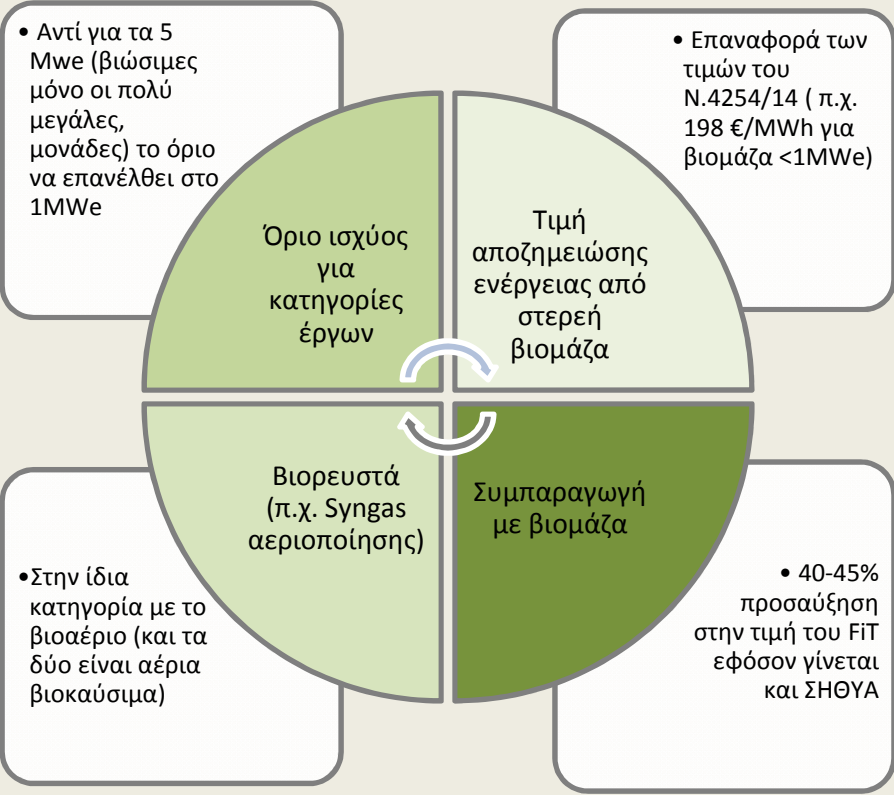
• Αντί για τα 5 Mwe (βιώσιμες μόνο οι πολύ μεγάλες, μονάδες) το όριο να επανέλθει στο 1MWe

• Επαναφορά των τιμών του Ν.4254/14 ( π.χ. 198 €/MWh για βιομάζα <1MWe)

Όριο ισχύος για κατηγορίες έργων

Τιμή αποζημειώσης ενέργειας από στερεή βιομάζα

Βιορευστά (π.χ. Syngas αεριοποίησης)

Συμπαραγωγή με βιομάζα

•Στην ίδια κατηγορία με το βιοαέριο (και τα δύο είναι αέρια βιοκαύσιμα)

• 40-45% προσαύξηση στην τιμή του FiT εφόσον γίνεται και ΣΗΘΥΑ